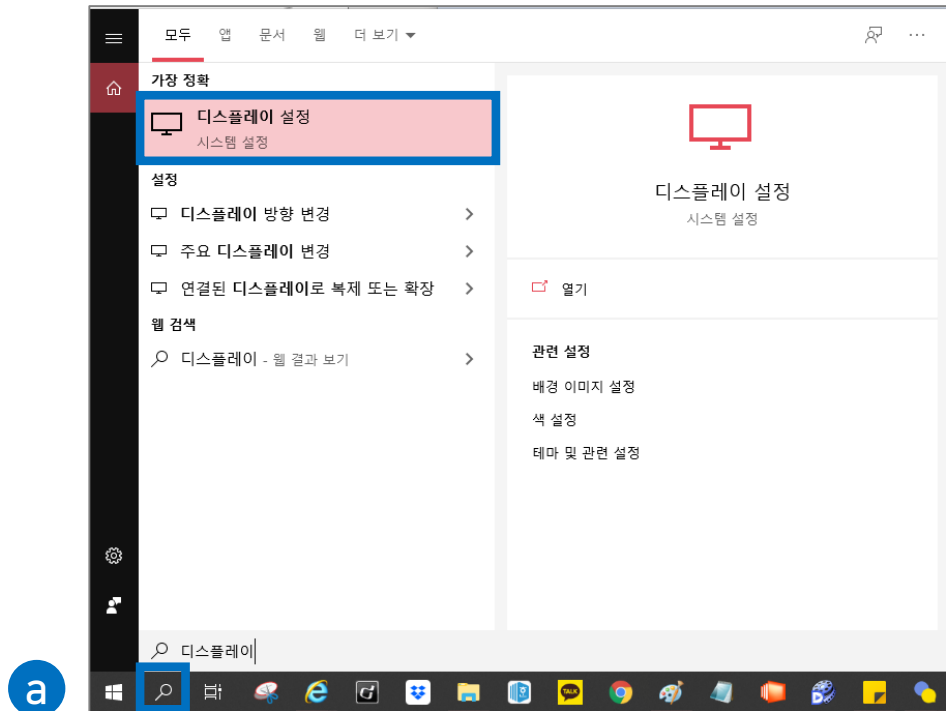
모두 앱 문서 웹 더 보기

가장 정확

디스플레이 설정
시스템 설정

설정

디스플레이 방향 변경

주요 디스플레이 변경

연결된 디스플레이로 복제 또는 확장

웹 검색

디스플레이 - 웹 결과 보기

디스플레이 설정
시스템 설정

열기

관련 설정

배경 이미지 설정

색 설정

테마 및 관련 설정

디스플레이

a

TALK